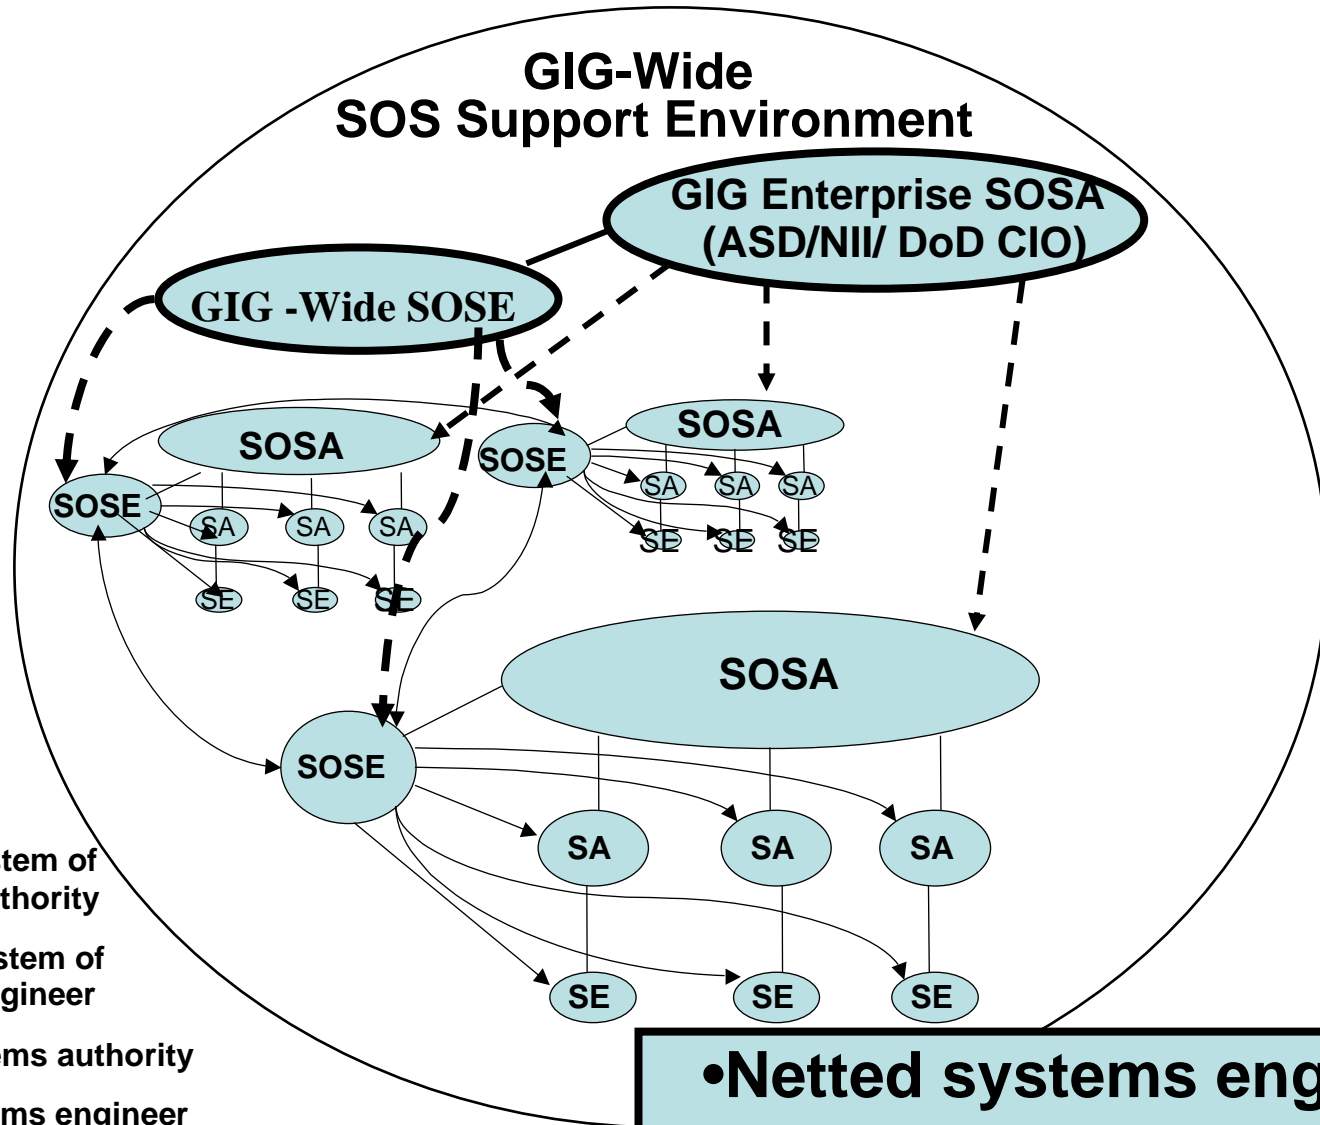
GIG-Wide
SOS Support Environment

GIG Enterprise SOSA
(ASD/NII/ DoD CIO)

GIG -Wide SOSE

SOSA

SOSE

SA SA SA

SE SE SE

SOSA

SOSE

SA SA SA

SE SE SE

SOSA

SOSE

SA SA SA

SE SE SE

tem of
thority

stem of
gineer

ems authority

ms engineer

•Netted systems eng